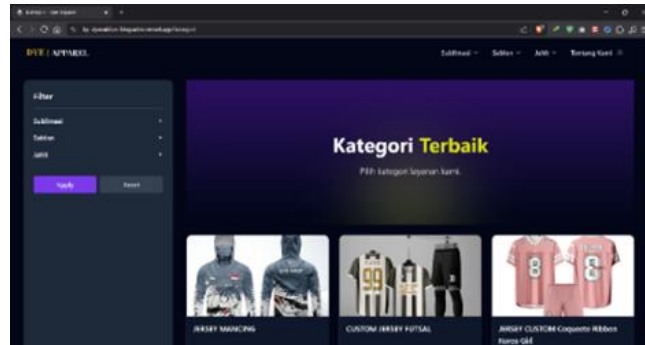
DYF | APPAREL

Sublimasi Sablon Jahit Tentang Kami

Filter

Sublimasi

Sablon

Jahit

Apply

Reset

Kategori Terbaik

Pilih kategori layanan kami.

JERSEY MANCING

CUSTOM JERSEY FUTSAL

JERSEY CUSTOM Coquette Ribbon Korea Girl